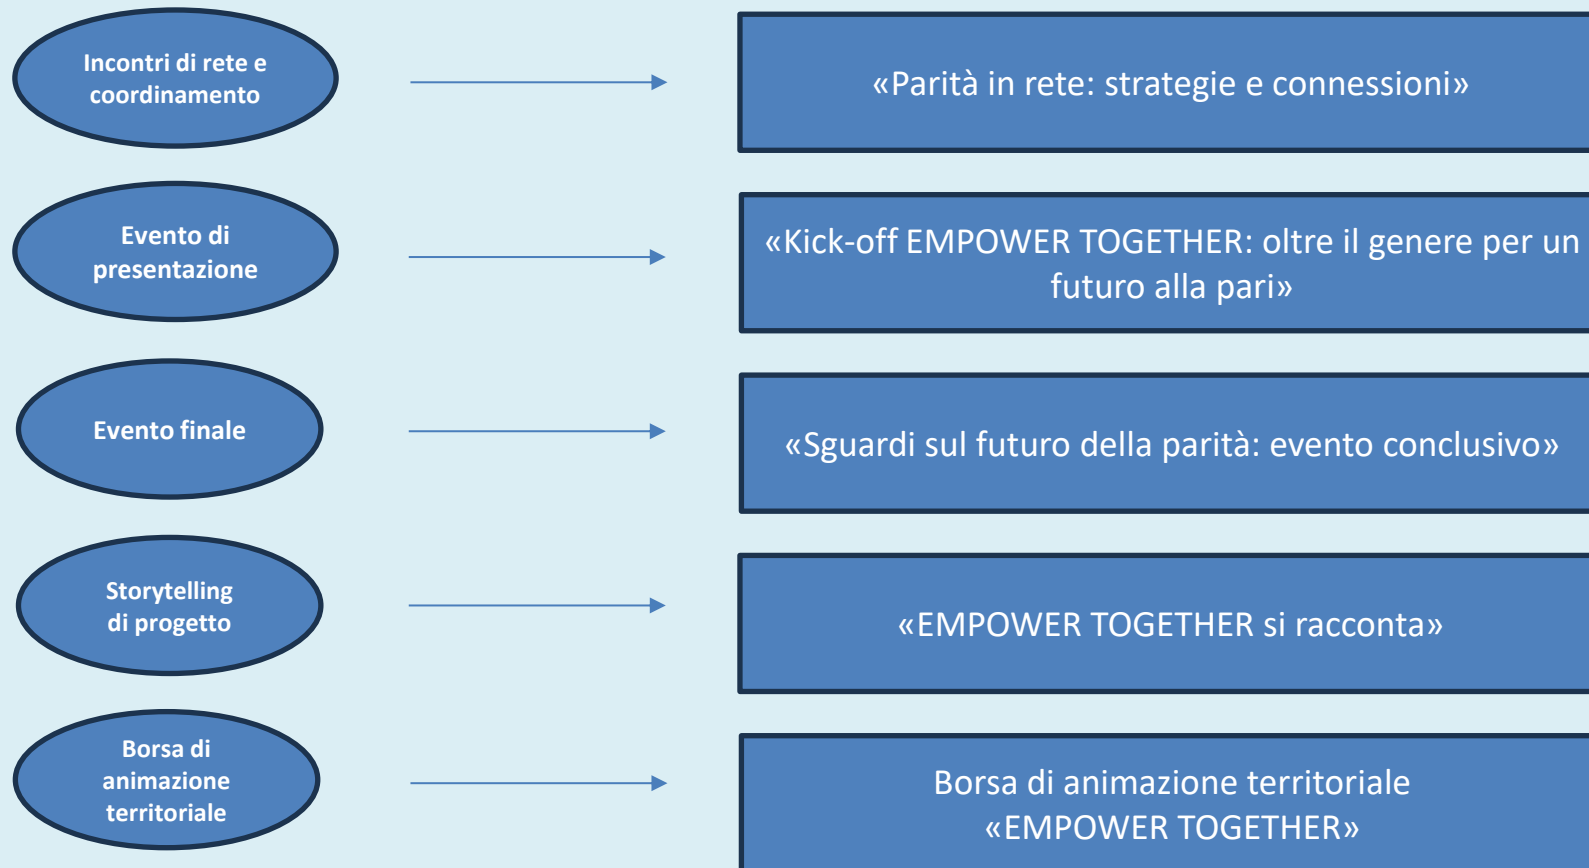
Incontri di rete e coordinamento

«Parità in rete: strategie e connessioni»

Evento di presentazione

«Kick-off EMPOWER TOGETHER: oltre il genere per un futuro alla pari»

Evento finale

«Sguardi sul futuro della parità: evento conclusivo»

Storytelling di progetto

«EMPOWER TOGETHER si racconta»

Borsa di animazione territoriale

Borsa di animazione territoriale «EMPOWER TOGETHER»